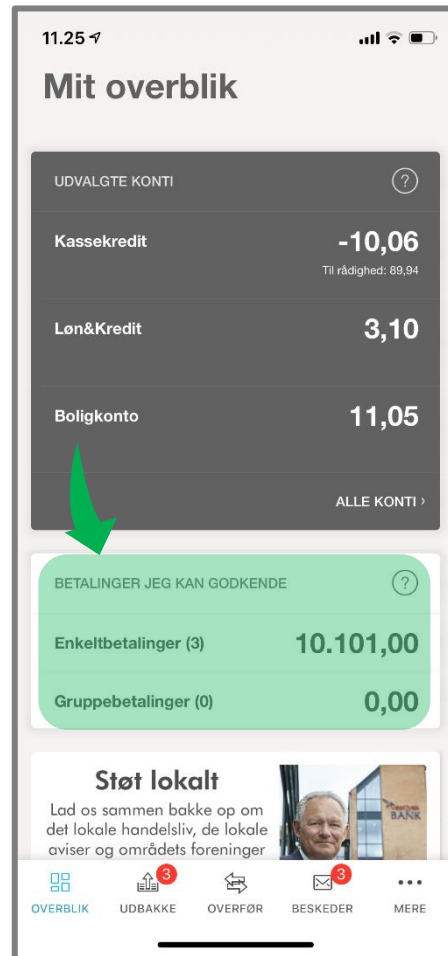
11.25

Mit overblik

UDVALGTE KONTI ?

Kassekredit -10,06
Til rådighed: 89,94

Løn&Kredit 3,10

Boligkonto 11,05

ALLE KONTI ›

BETALINGER JEG KAN GODKENDE ?

Enkeltbetalinger (3) 10.101,00

Gruppebetalinger (0) 0,00

Støt lokalt

Lad os sammen bakke op om det lokale handelsliv, de lokale aviser og områdets foreninger

BANK

OVERBLIK
3 UDBAKKE
OVERFØR
3 BESKEDER
MERE